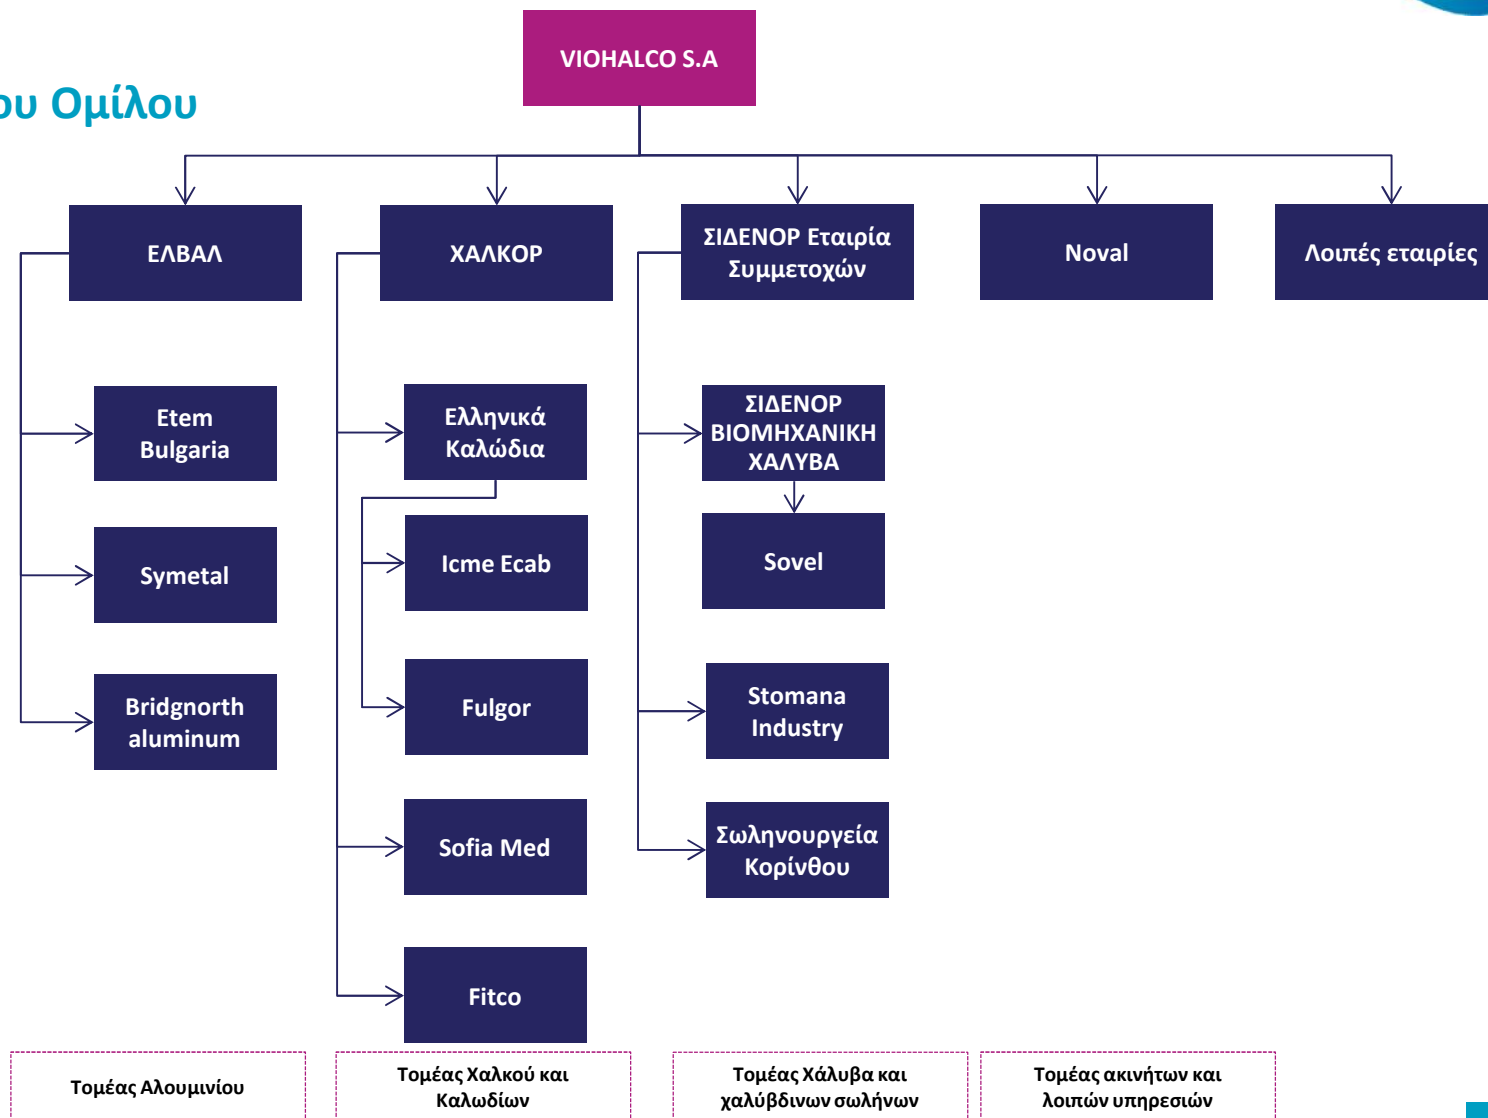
ου Ομίλου

VIOHALCO S.A

ΕΛΒΑΛ

ΧΑΛΚΟΡ

ΣΙΔΕΝΟΡ Εταιρία Συμμετοχών

Noval

Λοιπές εταιρίες

Etem Bulgaria

Symetal

Bridgnorth aluminum

Ελληνικά Καλώδια

Icme Ecab

Fulgor

Sofia Med

Fitco

ΣΙΔΕΝΟΡ ΒΙΟΜΗΧΑΝΙΚΗ ΧΑΛΥΒΑ

Sovel

Stomana Industry

Σωληνουργεία Κορίνθου

Τομέας Αλουμινίου

Τομέας Χαλκού και Καλωδίων

Τομέας Χάλυβα και χαλύβδινων σωλήνων

Τομέας ακινήτων και λοιπών υπηρεσιών